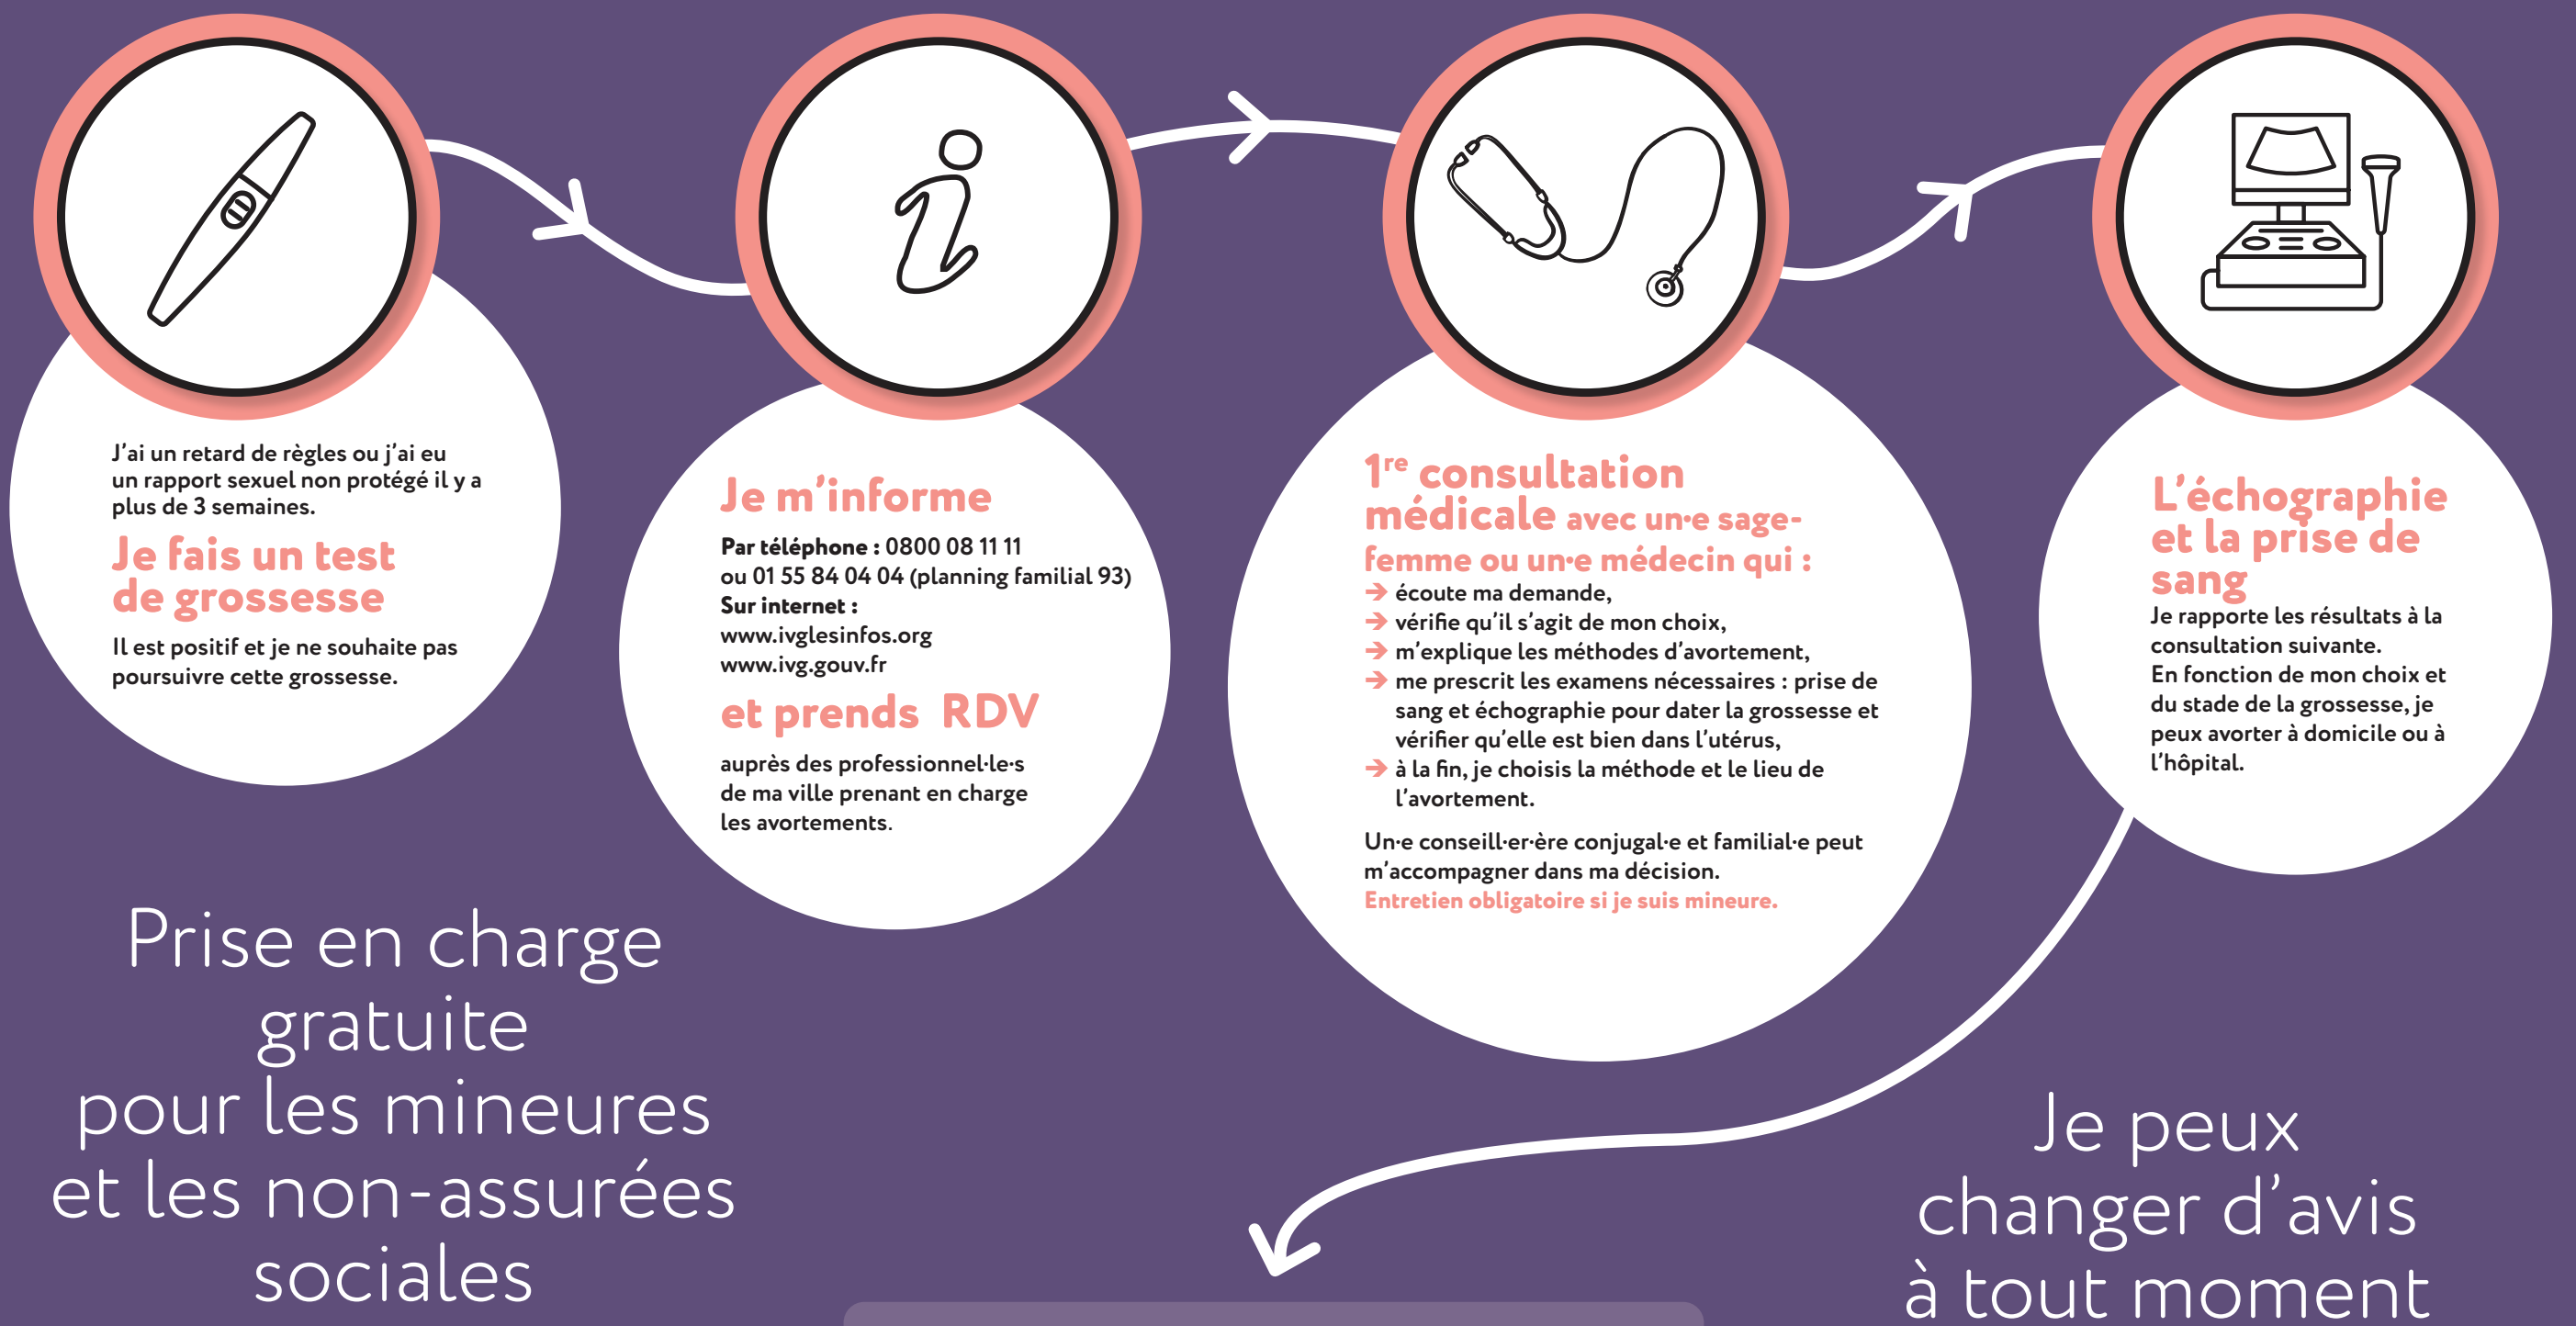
J'ai un retard de règles ou j'ai eu un rapport sexuel non protégé il y a plus de 3 semaines.

Je fais un test de grossesse

Il est positif et je ne souhaite pas poursuivre cette grossesse.

Je m'informe

**Par téléphone :** 0800 08 11 11
ou 01 55 84 04 04 (planning familial 93)
**Sur internet :**
www.ivglesinfos.org
www.ivg.gouv.fr

et prends RDV

auprès des professionnel·le·s de ma ville prenant en charge les avortements.

1$^{re}$ consultation médicale avec un·e sage-femme ou un·e médecin qui :

→ écoute ma demande,
→ vérifie qu'il s'agit de mon choix,
→ m'explique les méthodes d'avortement,
→ me prescrit les examens nécessaires : prise de sang et échographie pour dater la grossesse et vérifier qu'elle est bien dans l'utérus,
→ à la fin, je choisis la méthode et le lieu de l'avortement.

Un·e conseill·er·ère conjugal·e et familial·e peut m'accompagner dans ma décision.
Entretien obligatoire si je suis mineure.

L'échographie et la prise de sang

Je rapporte les résultats à la consultation suivante.
En fonction de mon choix et du stade de la grossesse, je peux avorter à domicile ou à l'hôpital.

Prise en charge gratuite pour les mineures et les non-assurées sociales

Je peux changer d'avis à tout moment